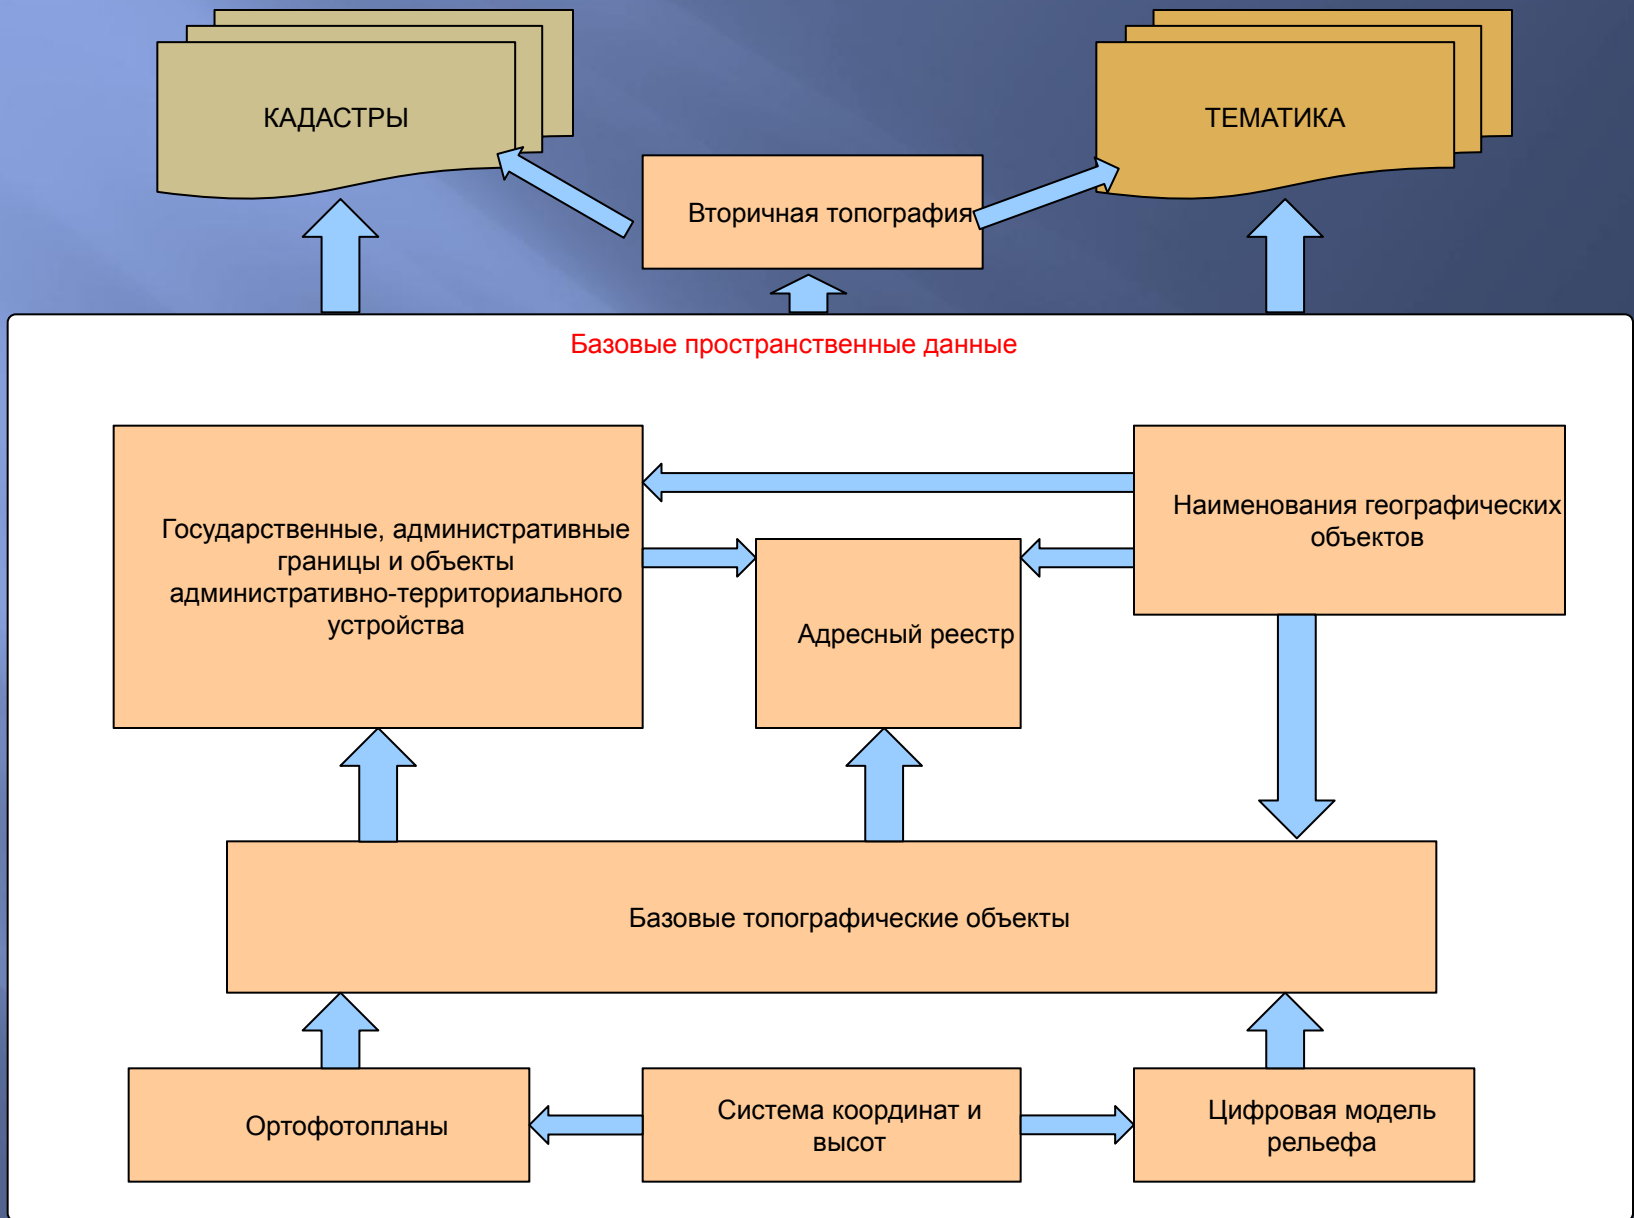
КАДАСТРЫ

ТЕМАТИКА

Вторичная топография

Базовые пространственные данные

Государственные, административные границы и объекты административно-территориального устройства

Наименования географических объектов

Адресный реестр

Базовые топографические объекты

Ортофотопланы

Система координат и высот

Цифровая модель рельефа